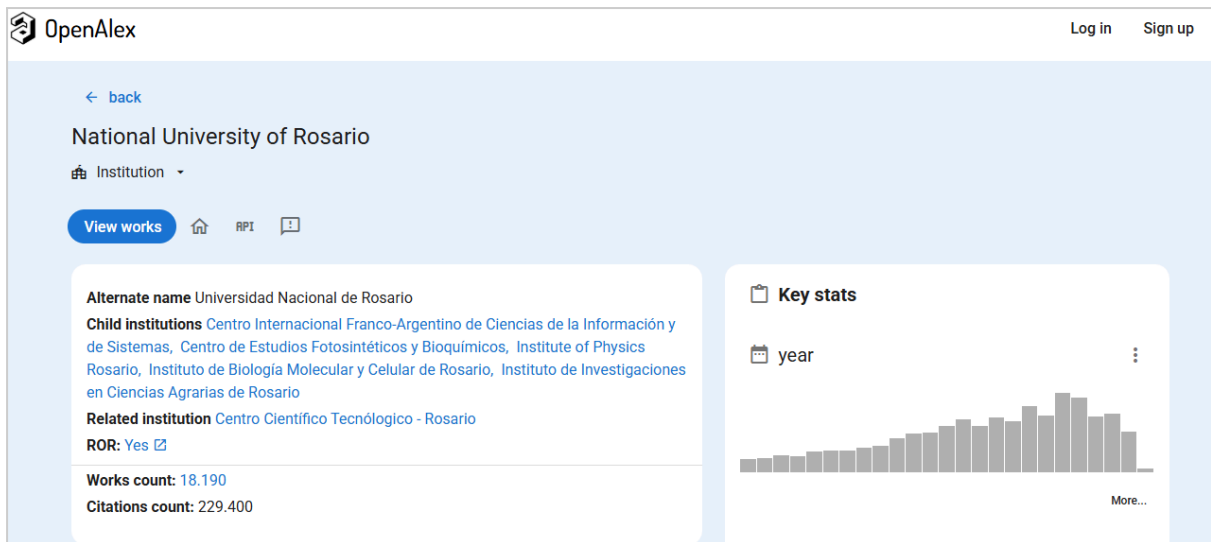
OpenAlex

Log in Sign up

← back

National University of Rosario

Institution

View works API

Alternate name Universidad Nacional de Rosario

Child institutions Centro Internacional Franco-Argentino de Ciencias de la Información y de Sistemas, Centro de Estudios Fotosintéticos y Bioquímicos, Institute of Physics Rosario, Instituto de Biología Molecular y Celular de Rosario, Instituto de Investigaciones en Ciencias Agrarias de Rosario

Related institution Centro Científico Tecnológico - Rosario

ROR: Yes

Works count: 18.190

Citations count: 229.400

Key stats

year

More...